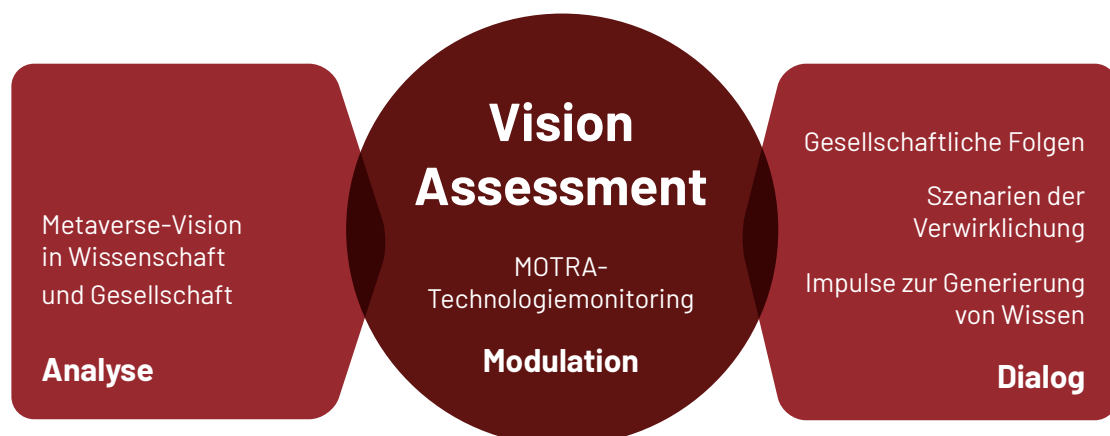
Metaverse-Vision in Wissenschaft und Gesellschaft

Analyse

Vision Assessment

MOTRA-Technologiemonitoring

Modulation

Gesellschaftliche Folgen

Szenarien der Verwirklichung

Impulse zur Generierung von Wissen

Dialog